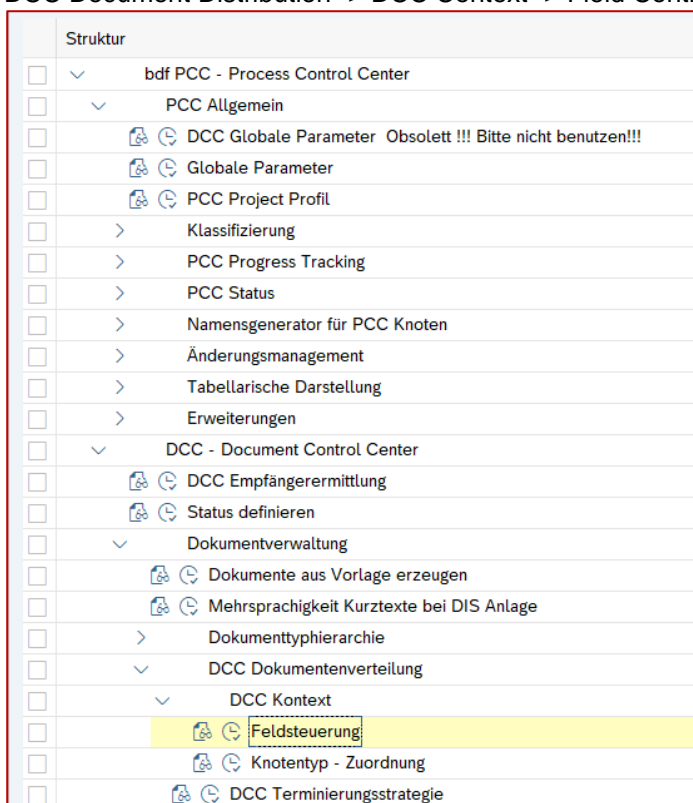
DCC Document Distribution > DCC Context > Field Cont

Struktur

bdf PCC - Process Control Center

PCC Allgemein

DCC Globale Parameter Obsolett !!! Bitte nicht benutzen!!!

Globale Parameter

PCC Project Profil

Klassifizierung

PCC Progress Tracking

PCC Status

Namensgenerator für PCC Knoten

Änderungsmanagement

Tabellarische Darstellung

Erweiterungen

DCC - Document Control Center

DCC Empfängerermittlung

Status definieren

Dokumentverwaltung

Dokumente aus Vorlage erzeugen

Mehrsprachigkeit Kurztexte bei DIS Anlage

Dokumenttyphierarchie

DCC Dokumentenverteilung

DCC Kontext

Feldsteuerung

Knotentyp - Zuordnung

DCC Terminierungsstrategie